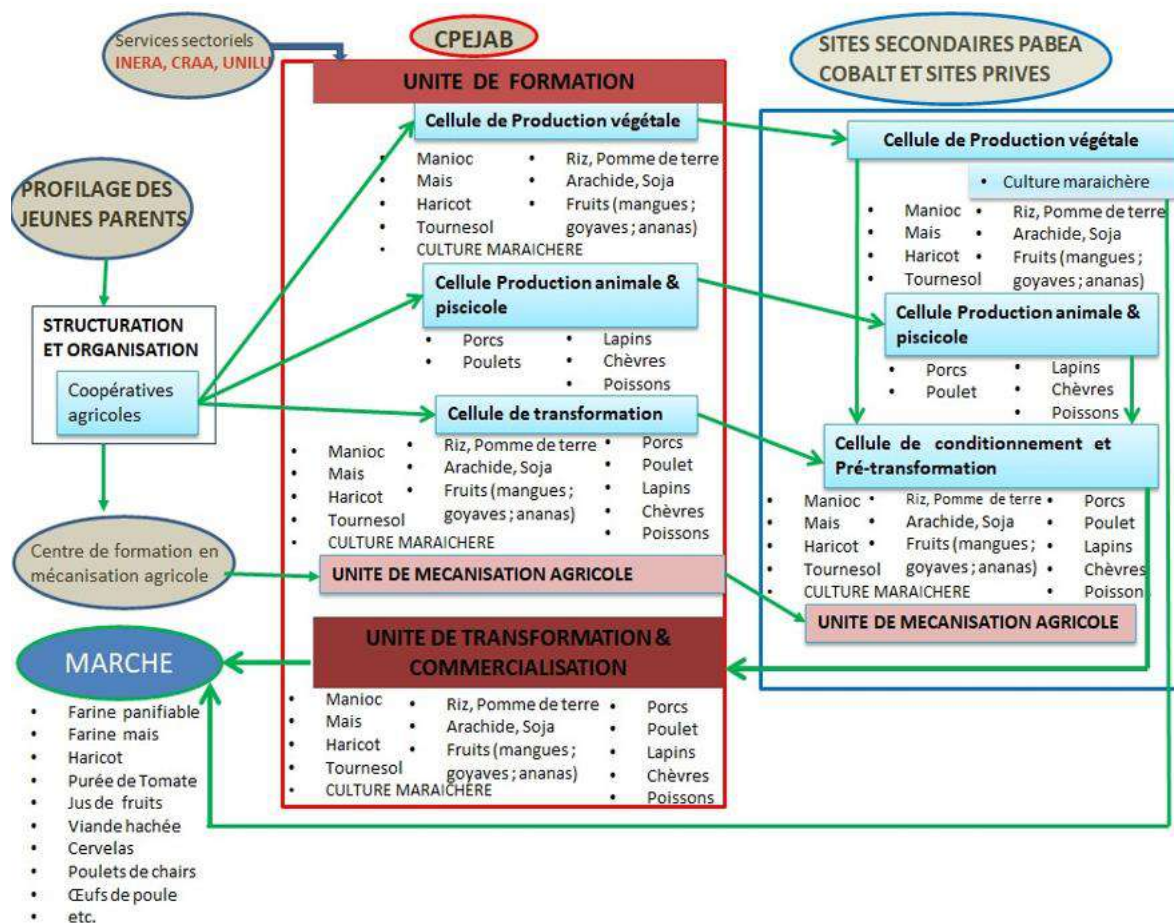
Services sectoriels
INERA, CRAA, UNILU

CPEJAB

SITES SECONDAIRES PABEA COBALT ET SITES PRIVES

PROFILAGE DES JEUNES PARENTS

STRUCTURATION ET ORGANISATION

Coopératives agricoles

Centre de formation en mécanisation agricole

MARCHE

- Farine panifiable
- Farine mais
- Haricot
- Purée de Tomate
- Jus de fruits
- Viande hachée
- Cervelas
- Poulets de chairs
- Œufs de poule
- etc.

UNITE DE FORMATION

Cellule de Production végétale

- Manioc
- Mais
- Haricot
- Tournesol
- CULTURE MARAICHERE
- Riz, Pomme de terre
- Arachide, Soja
- Fruits (mangues ; goyaves ; ananas)

Cellule Production animale & piscicole

- Porcs
- Poulets
- Lapins
- Chèvres
- Poissons

Cellule de transformation

- Manioc
- Mais
- Haricot
- Tournesol
- CULTURE MARAICHERE
- Riz, Pomme de terre
- Arachide, Soja
- Fruits (mangues ; goyaves ; ananas)
- Porcs
- Poulet
- Lapins
- Chèvres
- Poissons

UNITE DE MECANISATION AGRICOLE

UNITE DE TRANSFORMATION & COMMERCIALISATION

- Manioc
- Mais
- Haricot
- Tournesol
- CULTURE MARAICHERE
- Riz, Pomme de terre
- Arachide, Soja
- Fruits (mangues ; goyaves ; ananas)
- Porcs
- Poulet
- Lapins
- Chèvres
- Poissons

Cellule de Production végétale

- Culture maraichère

- Manioc
- Mais
- Haricot
- Tournesol
- Riz, Pomme de terre
- Arachide, Soja
- Fruits (mangues ; goyaves ; ananas)

Cellule Production animale & piscicole

- Porcs
- Poulet
- Lapins
- Chèvres
- Poissons

Cellule de conditionnement et Pré-transformation

- Manioc
- Mais
- Haricot
- Tournesol
- CULTURE MARAICHERE
- Riz, Pomme de terre
- Arachide, Soja
- Fruits (mangues ; goyaves ; ananas)
- Porcs
- Poulet
- Lapins
- Chèvres
- Poissons

UNITE DE MECANISATION AGRICOLE